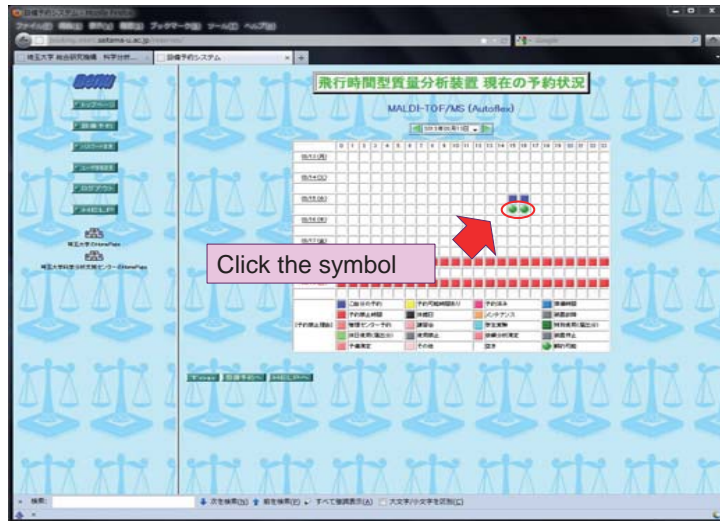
飛行時間型質量分析装置 現在の予約状況

MALDI-TOF/MS (Autoflex)

Click the symbol

ファイル(F) 編集(E) 表示(V) 履歴(S) ブックマーク(B) ツール(T) ヘルプ(H)

saitama-u.ac.jp

埼玉大学 総合研究機構 科学分析...

設備予約システム

トップページ

設備予約

パスワード変更

ユーザ情報変更

ログアウト

HELP

埼玉大学 HomePage

埼玉大学科学分析支援センター HomePage

Top

設備予約へ

HELPへ

0 1 2 3 4 5 6 7 8 9 10 11 12 13 14 15 16 17 18 19 20 21 22 23

検索:

次を検索(N)

前を検索(P)

すべて強調表示(A)

大文字/小文字を区別(C)